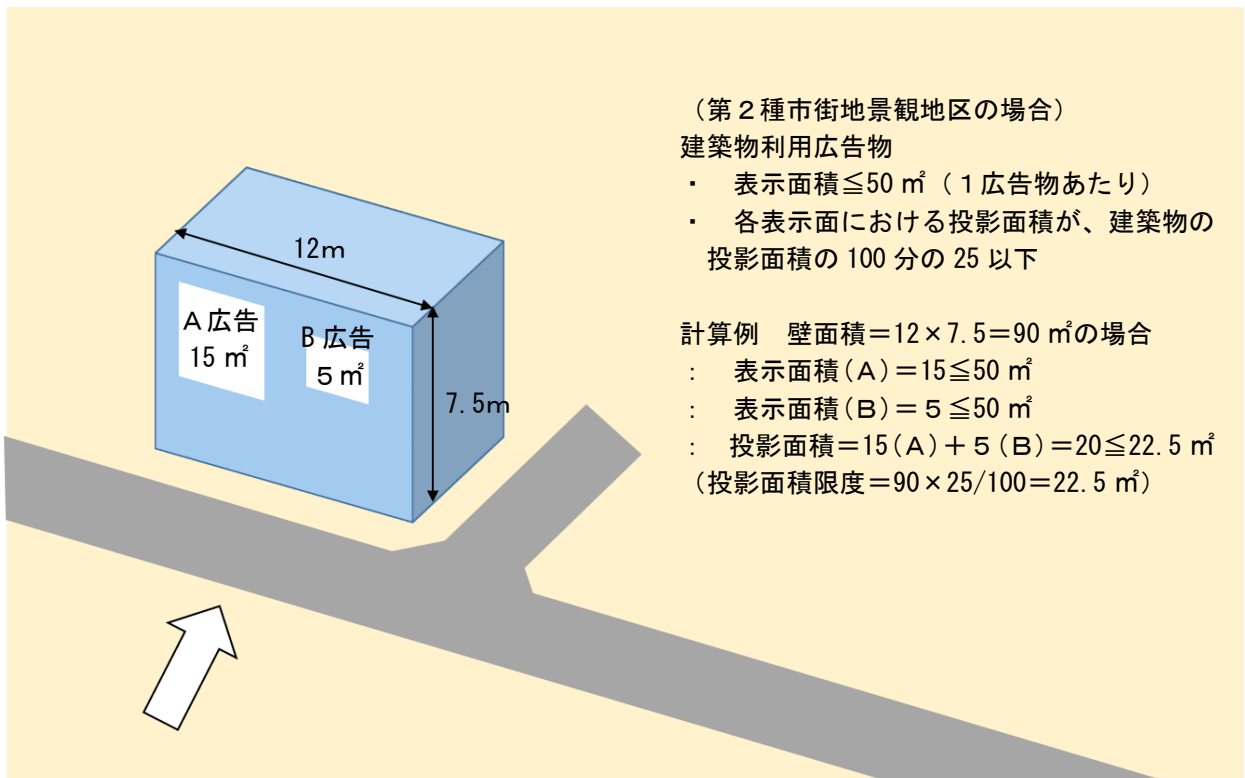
12m

A広告
15 ㎡

B広告
5㎡

7.5m

（第２種市街地景観地区の場合）
建築物利用広告物
・　表示面積≦50 ㎡（１広告物あたり）
・　各表示面における投影面積が、建築物の投影面積の 100 分の 25 以下

計算例　壁面積＝12×7.5＝90 ㎡の場合
：　表示面積（A）＝15≦50 ㎡
：　表示面積（B）＝５≦50 ㎡
：　投影面積＝15（A）＋５（B）＝20≦22.5 ㎡
（投影面積限度＝90×25/100＝22.5 ㎡）